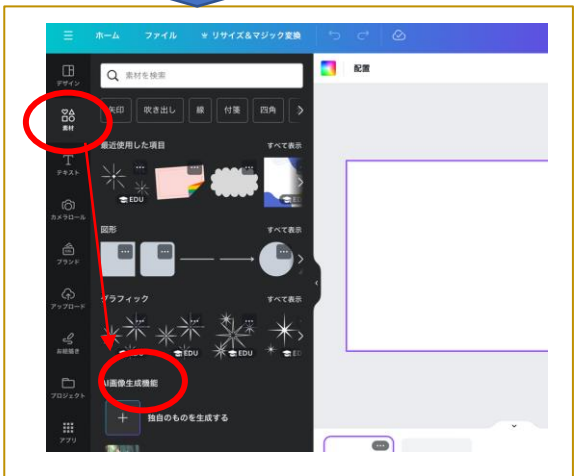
ホーム　ファイル　リサイズ&マジック変換

配置

デザイン

素材

テキスト

カメラロール

ブランド

アップロード

お絵描き

プロジェクト

アプリ

素材を検索

矢印　吹き出し　線　付箋　四角

最近使用した項目　すべて表示

EDU

図形　すべて表示

グラフィック　すべて表示

EDU　EDU　EDU

AI画像生成機能

独自のものを生成する